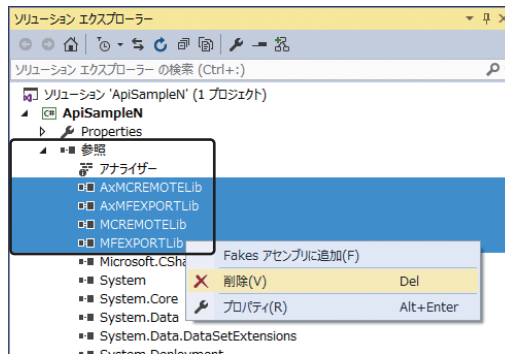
ソリューション エクスプローラー

ソリューション エクスプローラー の検索 (Ctrl+;)

ソリューション 'ApiSampleN' (1 プロジェクト)
ApiSampleN
Properties
参照
アナライザー
AxMCREMOTELib
AxMFEXPORTLib
MCREMOTELib
MFEXPORTLib
Microsoft.CSha
System
System.Core
System.Data
System.Data.DataSetExtensions
System.Deployment

Fakes アセンブリに追加(F)
削除(V) Del
プロパティ(R) Alt+Enter